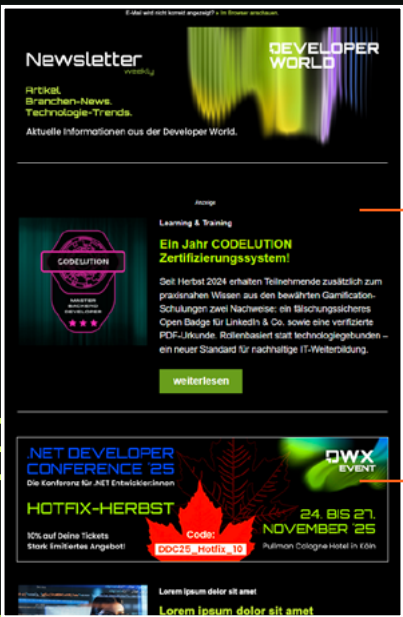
E-Mail wird nicht korrekt angezeigt? » Im Browser ansehen.

Newsletter
weekly

DEVELOPER WORLD

Artikel.
Branchen-News.
Technologie-Trends.

Aktuelle Informationen aus der Developer World.

Anzeige

CODELUTION
MASTER
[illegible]
DEVELOPER

Learning & Training

Ein Jahr CODELUTION Zertifizierungssystem!

Seit Herbst 2024 erhalten Teilnehmende zusätzlich zum praxisnahen Wissen aus den bewährten Gamification-Schulungen zwei Nachweise: ein fälschungssicheres Open Badge für LinkedIn & Co. sowie eine verifizierte PDF-Urkunde. Rollenbasiert statt technologiegebunden – ein neuer Standard für nachhaltige IT-Weiterbildung.

weiterlesen

.NET DEVELOPER CONFERENCE '25
Die Konferenz für .NET Entwickler:innen

DWX EVENT

HOTFIX-HERBST

10% auf Deine Tickets
Stark limitiertes Angebot!

Code:
DDC25_Hotfix_10

24. BIS 27. NOVEMBER '25
Pullman Cologne Hotel in Köln

Lorem ipsum dolor sit amet

Lorem ipsum dolor sit amet